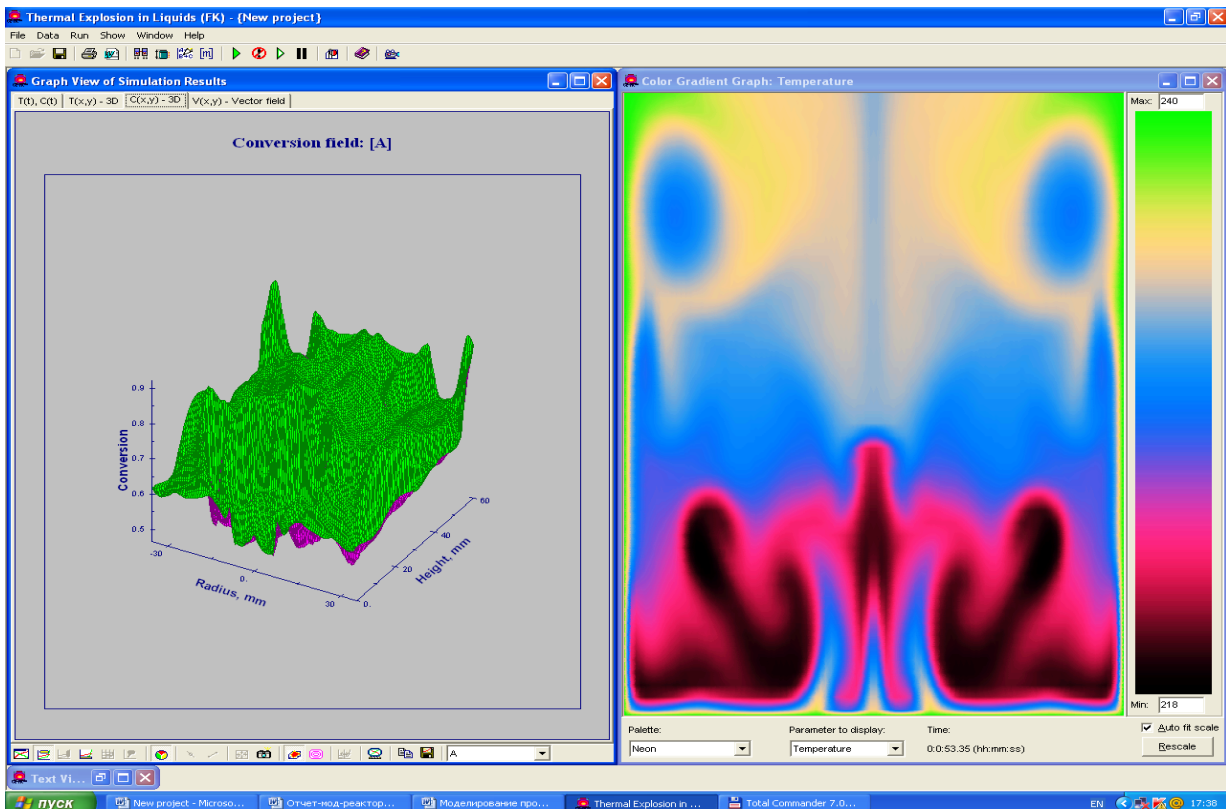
Thermal Explosion in Liquids (FK) - {New project}

File Data Run Show Window Help

Graph View of Simulation Results

T(t), C(t) | T(x,y) - 3D | C(x,y) - 3D | V(x,y) - Vector field

Conversion field: [A]

0.9
0.8
0.7
0.6
0.5
Conversion
-30
0.
30
Radius, mm
0.
20
40
60
Height, mm

A

Color Gradient Graph: Temperature

Max: 240

Min: 218

Palette:
Neon

Parameter to display:
Temperature

Time:
0:0:53.35 (hh:mm:ss)

Auto fit scale

Rescale

Text Vi...

пуск

New project - Microso...

Отчет-мод-реактор...

Моделирование про...

Thermal Explosion in ...

Total Commander 7.0...

EN 17:38